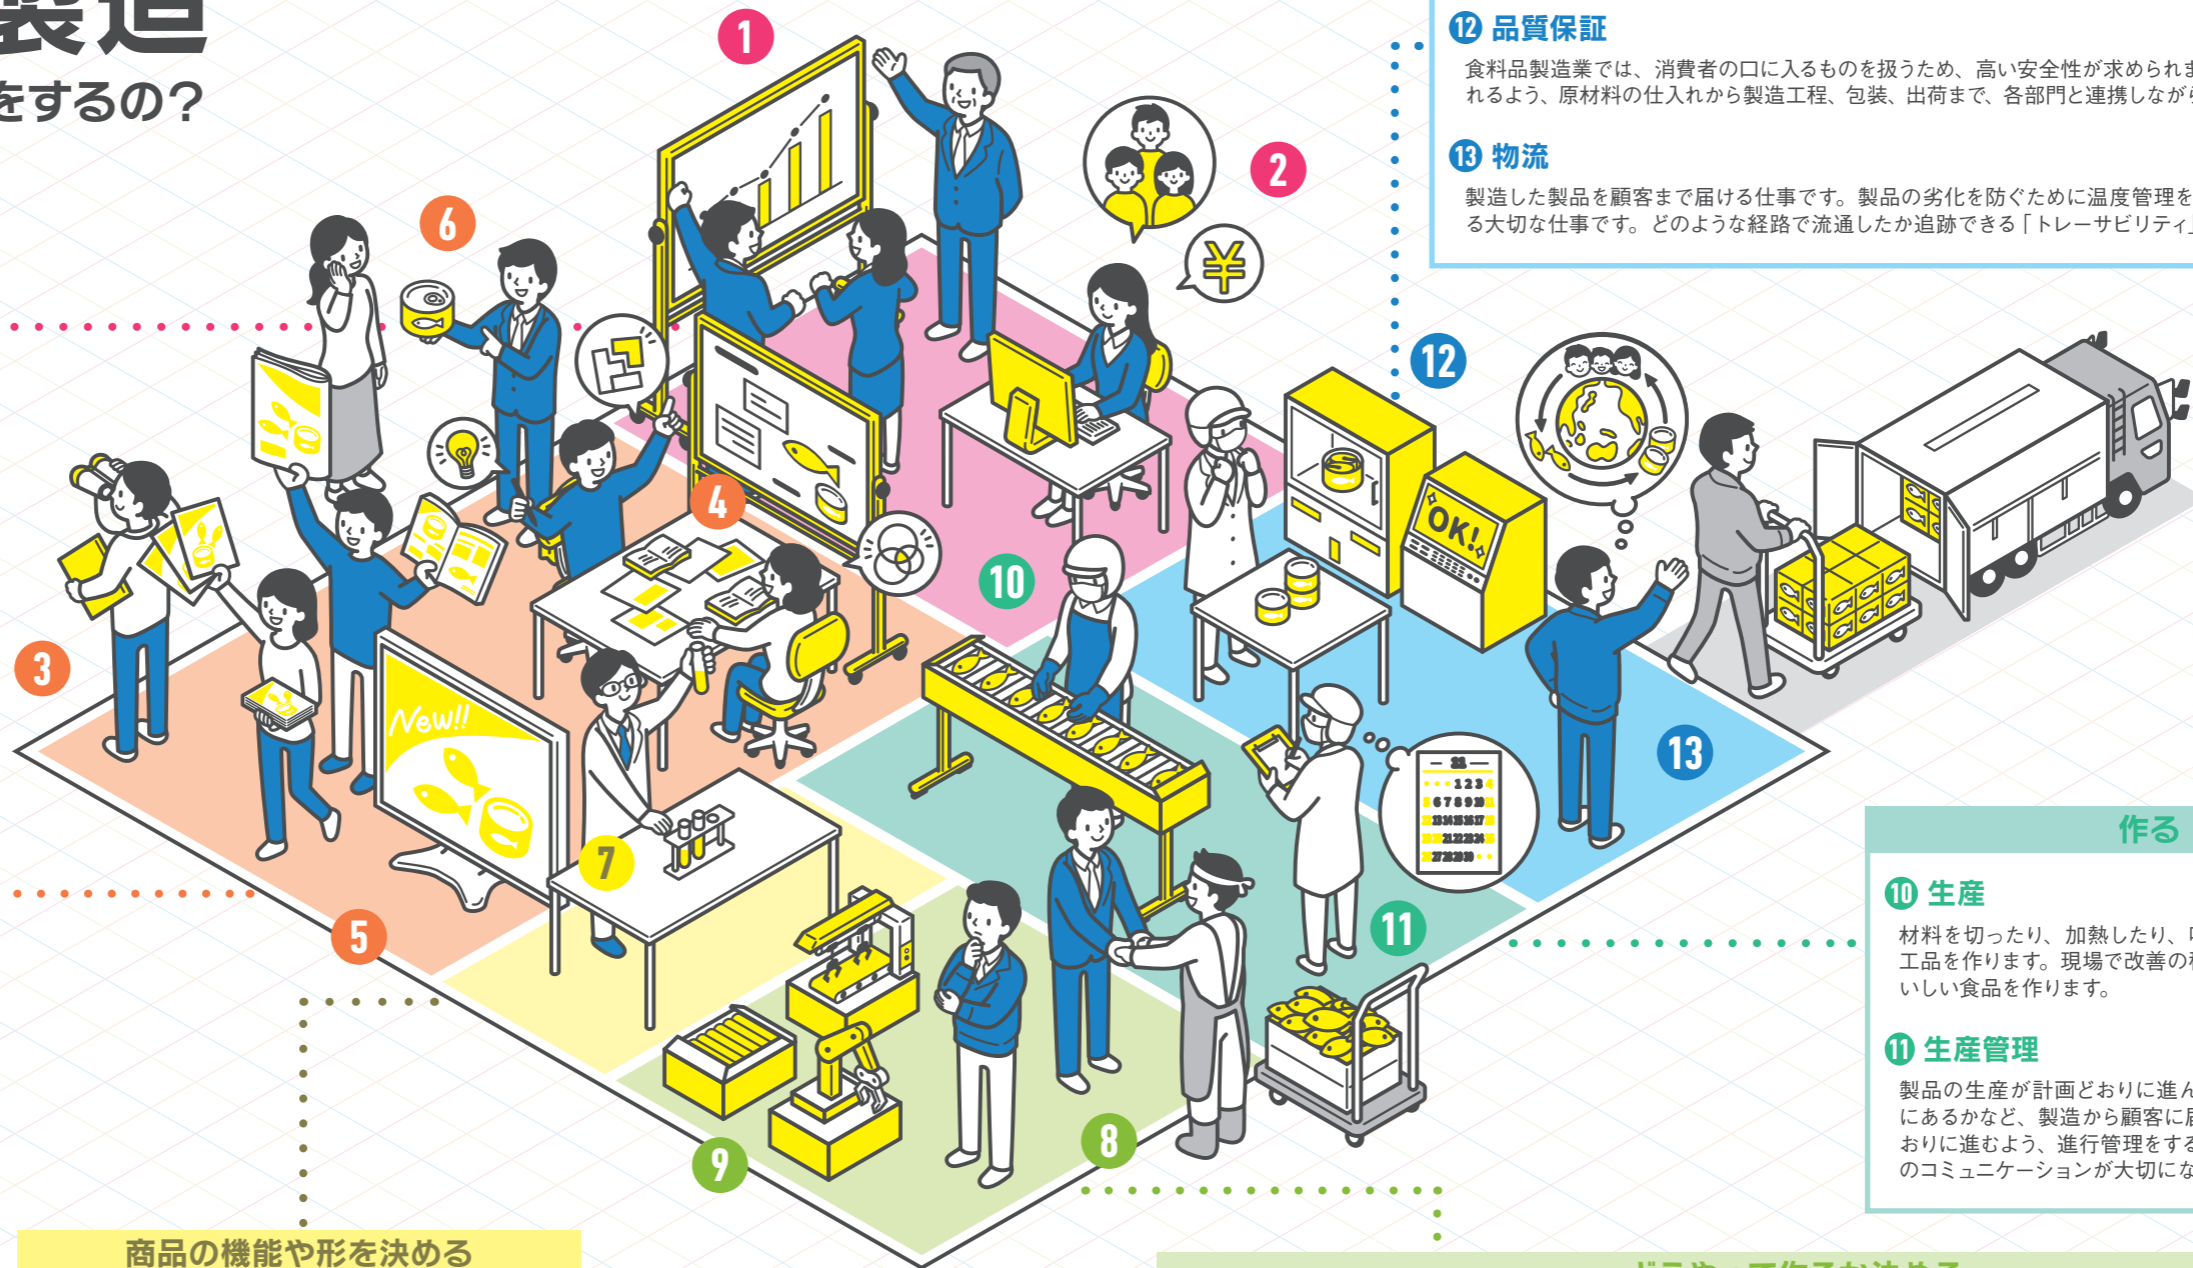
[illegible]造
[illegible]をするの？

⑫ 品質保証
食料品製造業では、消費者の口に入るものを扱うため、高い安全性が求められ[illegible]れるよう、原材料の仕入れから製造工程、包装、出荷まで、各部門と連携しなが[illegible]

⑬ 物流
製造した製品を顧客まで届ける仕事です。製品の劣化を防ぐために温度管理を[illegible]る大切な仕事です。どのような経路で流通したか追跡できる「トレーサビリティ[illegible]

1
2
¥
6
3
4
5
New!!
7
8
9
10
11
12
13
OK!
123
678910
作る

⑩ 生産
材料を切ったり、加熱したり、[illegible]工品を作ります。現場で改善の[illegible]いしい食品を作ります。

⑪ 生産管理
製品の生産が計画どおりに進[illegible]にあるかなど、製造から顧客に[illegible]おりに進むよう、進行管理をす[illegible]のコミュニケーションが大切にな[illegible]

商品の機能や形を決める
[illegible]